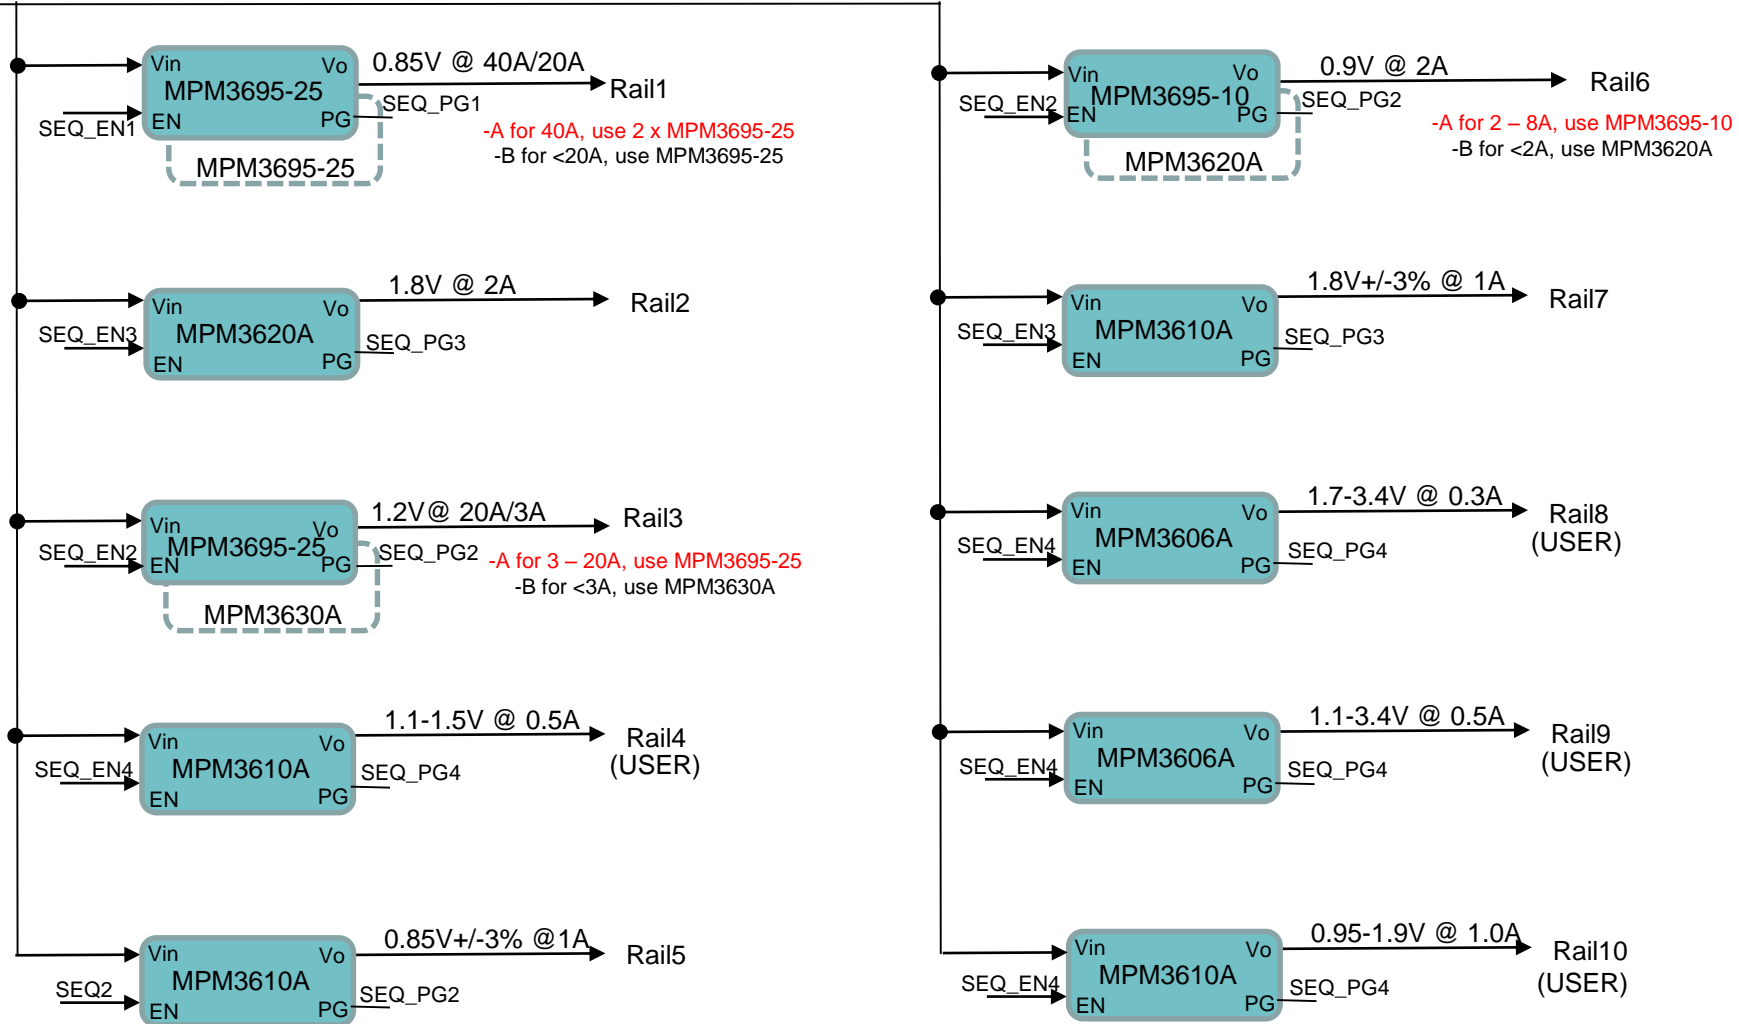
Vin Vo MPM3695-25 EN PG
0.85V @ 40A/20A
Rail1
SEQ_EN1
SEQ_PG1
MPM3695-25
-A for 40A, use 2 x MPM3695-25
-B for <20A, use MPM3695-25

Vin Vo MPM3620A EN PG
1.8V @ 2A
Rail2
SEQ_EN3
SEQ_PG3

Vin Vo MPM3695-25 EN PG
1.2V@ 20A/3A
Rail3
SEQ_EN2
SEQ_PG2
MPM3630A
-A for 3 – 20A, use MPM3695-25
-B for <3A, use MPM3630A

Vin Vo MPM3610A EN PG
1.1-1.5V @ 0.5A
Rail4 (USER)
SEQ_EN4
SEQ_PG4

Vin Vo MPM3610A EN PG
0.85V+/-3% @1A
Rail5
SEQ2
SEQ_PG2

Vin Vo MPM3695-10 EN PG
0.9V @ 2A
Rail6
SEQ_EN2
SEQ_PG2
MPM3620A
-A for 2 – 8A, use MPM3695-10
-B for <2A, use MPM3620A

Vin Vo MPM3610A EN PG
1.8V+/-3% @ 1A
Rail7
SEQ_EN3
SEQ_PG3

Vin Vo MPM3606A EN PG
1.7-3.4V @ 0.3A
Rail8 (USER)
SEQ_EN4
SEQ_PG4

Vin Vo MPM3606A EN PG
1.1-3.4V @ 0.5A
Rail9 (USER)
SEQ_EN4
SEQ_PG4

Vin Vo MPM3610A EN PG
0.95-1.9V @ 1.0A
Rail10 (USER)
SEQ_EN4
SEQ_PG4